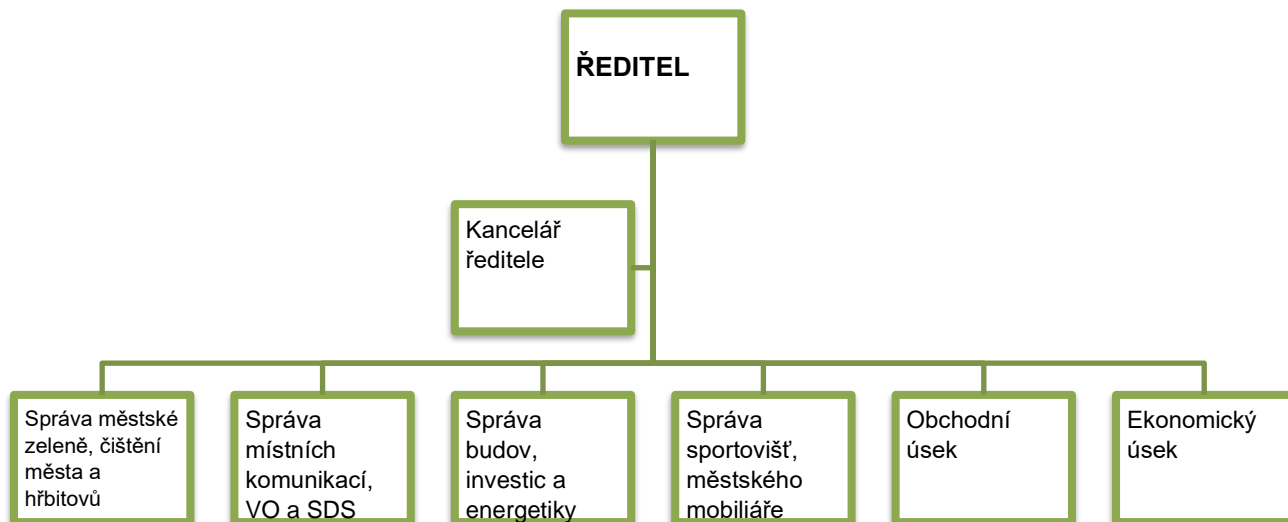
ŘEDITEL

Kancelář ředitele

Správa městské zeleně, čištění města a hřbitovů

Správa místních komunikací, VO a SDS

Správa budov, investic a energetiky

Správa sportovišť, městského mobiliáře

Obchodní úsek

Ekonomický úsek